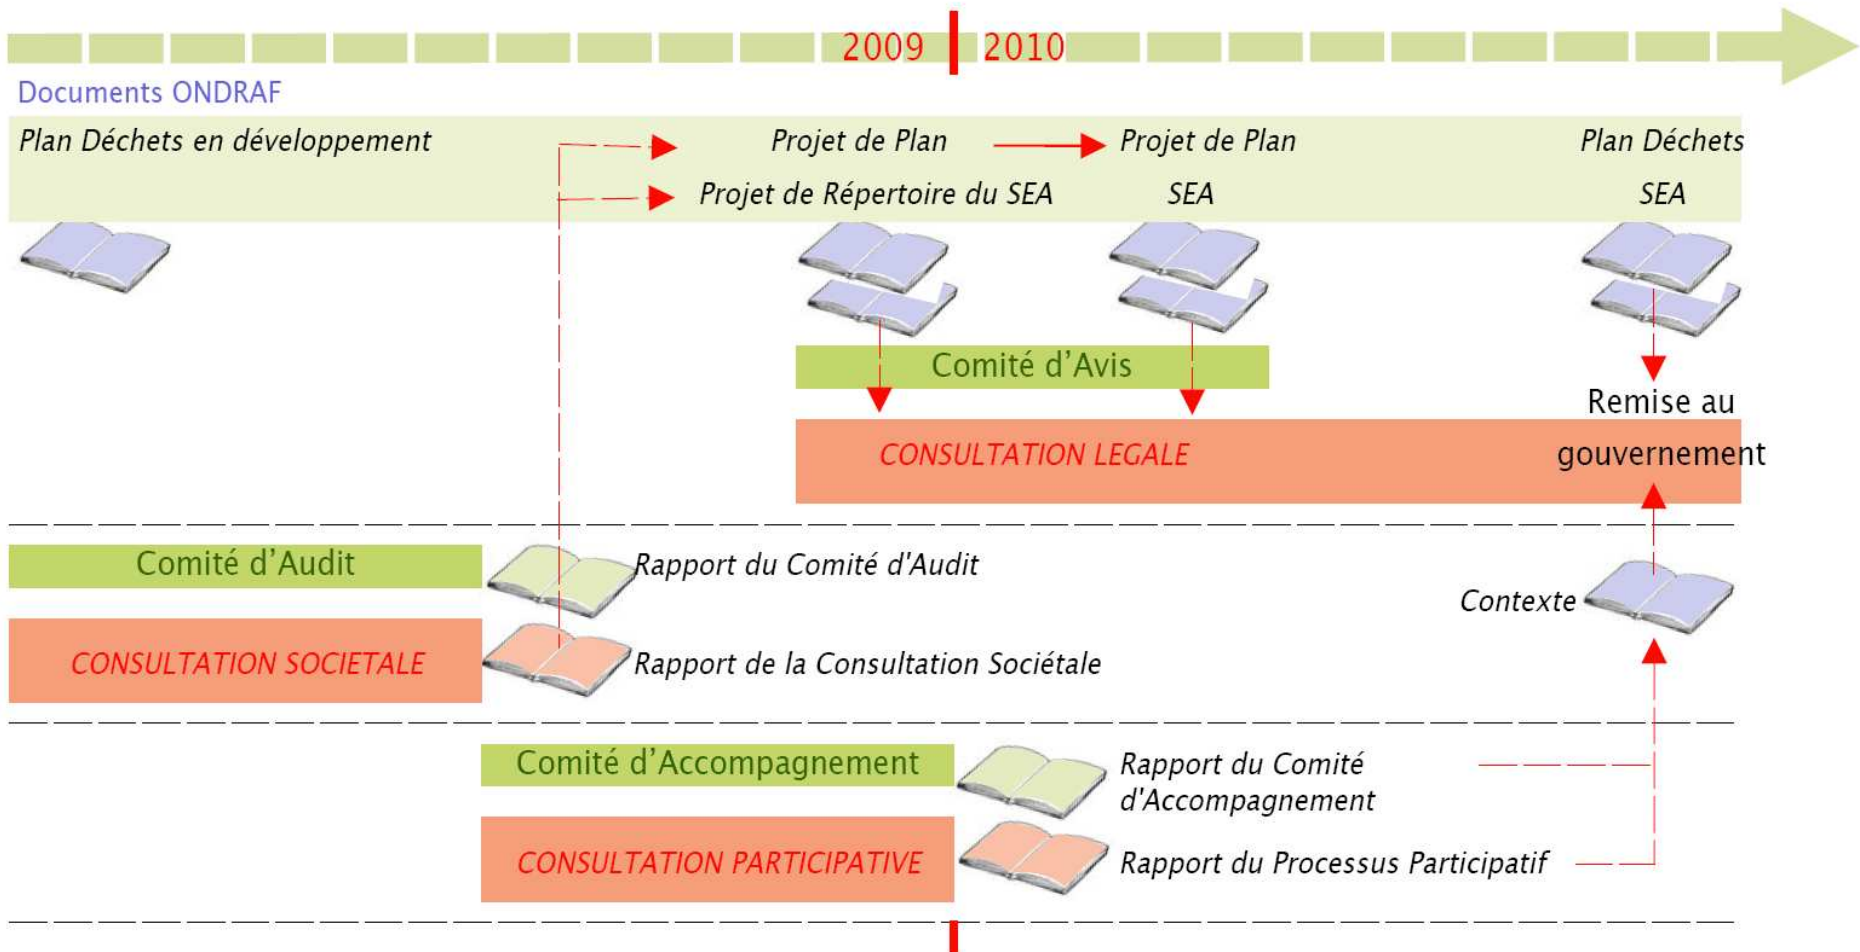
2009 2010

Documents ONDRAF

Plan Déchets en développement

Projet de Plan

Projet de Répertoire du SEA

Projet de Plan

SEA

Plan Déchets

SEA

Comité d'Avis

Remise au gouvernement

CONSULTATION LEGALE

Comité d'Audit

Rapport du Comité d'Audit

Contexte

CONSULTATION SOCIETALE

Rapport de la Consultation Sociétale

Comité d'Accompagnement

Rapport du Comité d'Accompagnement

CONSULTATION PARTICIPATIVE

Rapport du Processus Participatif